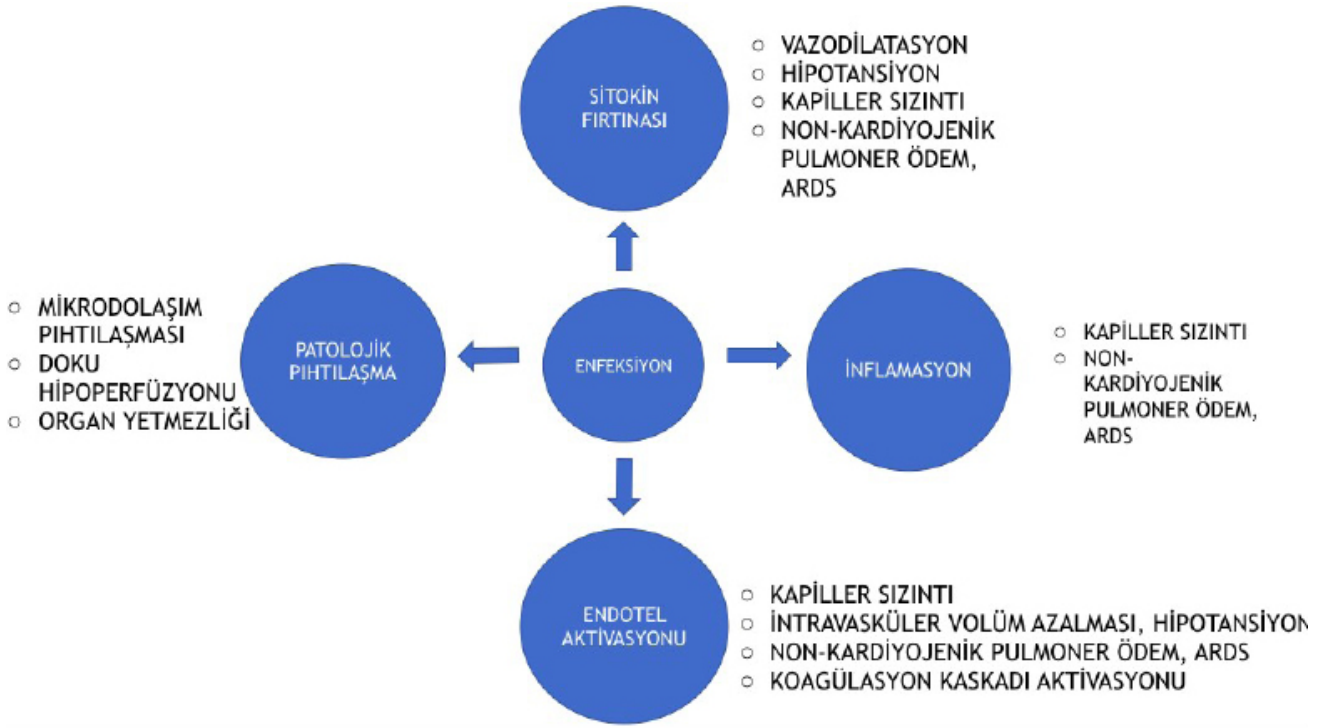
SİTOKİN FIRTINASI

○ VAZODİLATASYON
○ HİPOTANSİYON
○ KAPİLLER SIZINTI
○ NON-KARDİYOJENİK PULMONER ÖDEM, ARDS

○ MİKRODOLAŞIM PIHTILAŞMASI
○ DOKU HİPOPERFÜZYONU
○ ORGAN YETMEZLİĞİ

PATOLOJİK PIHTILAŞMA

ENFEKSİYON

İNFLAMASYON

○ KAPİLLER SIZINTI
○ NON-KARDİYOJENİK PULMONER ÖDEM, ARDS

ENDOTEL AKTİVASYONU

○ KAPİLLER SIZINTI
○ İNTRAVASKÜLER VOLÜM AZALMASI, HİPOTANSİYON
○ NON-KARDİYOJENİK PULMONER ÖDEM, ARDS
○ KOAGÜLASYON KASKADI AKTİVASYONU